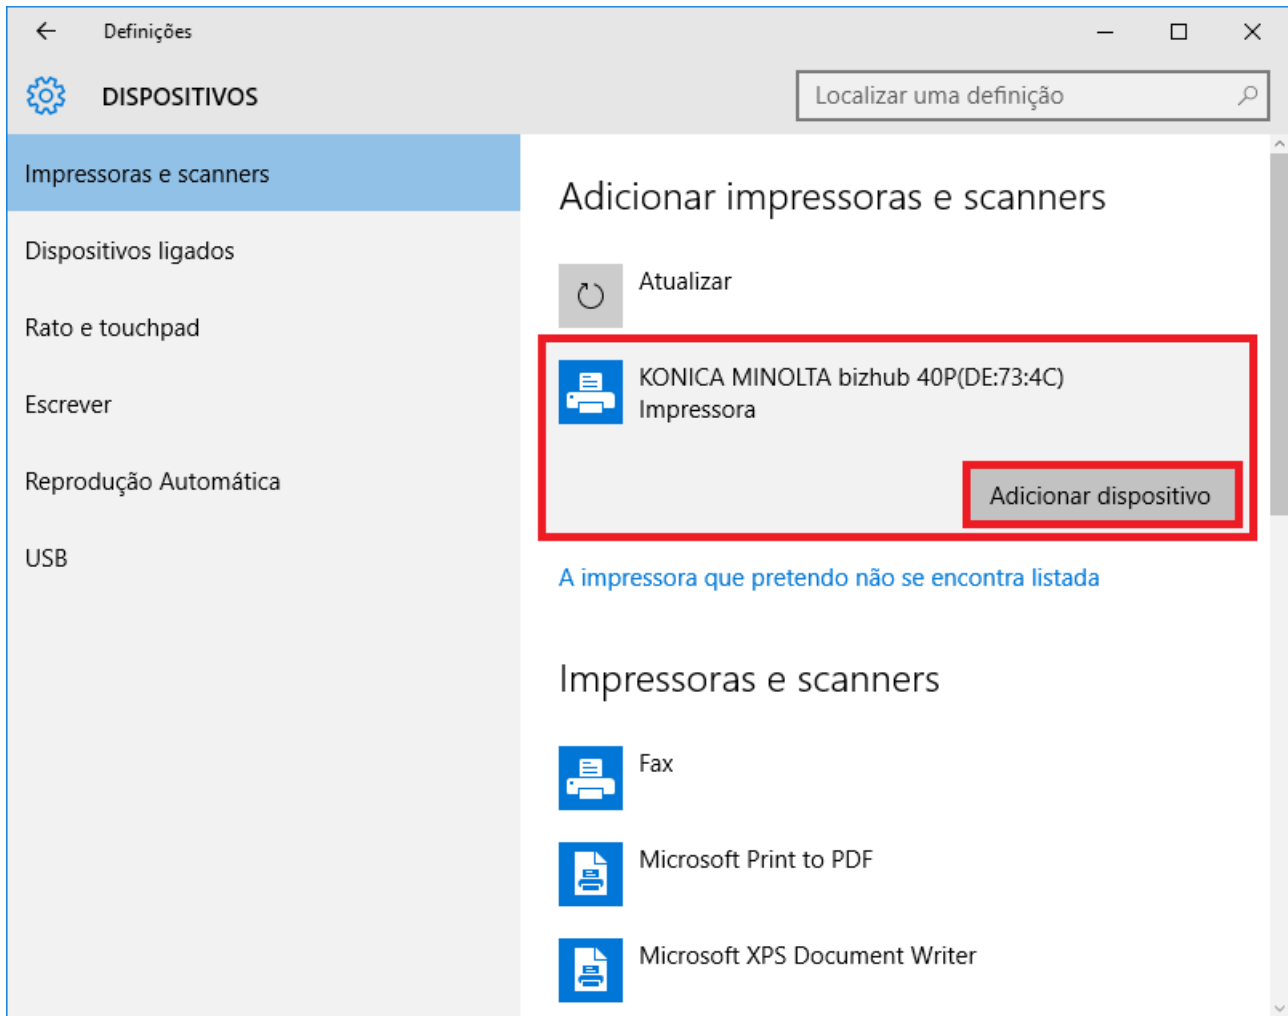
Definições

DISPOSITIVOS

Localizar uma definição

Impressoras e scanners

Dispositivos ligados

Rato e touchpad

Escrever

Reprodução Automática

USB

Adicionar impressoras e scanners

Atualizar

KONICA MINOLTA bizhub 40P(DE:73:4C)
Impressora

Adicionar dispositivo

A impressora que pretendo não se encontra listada

Impressoras e scanners

Fax

Microsoft Print to PDF

Microsoft XPS Document Writer